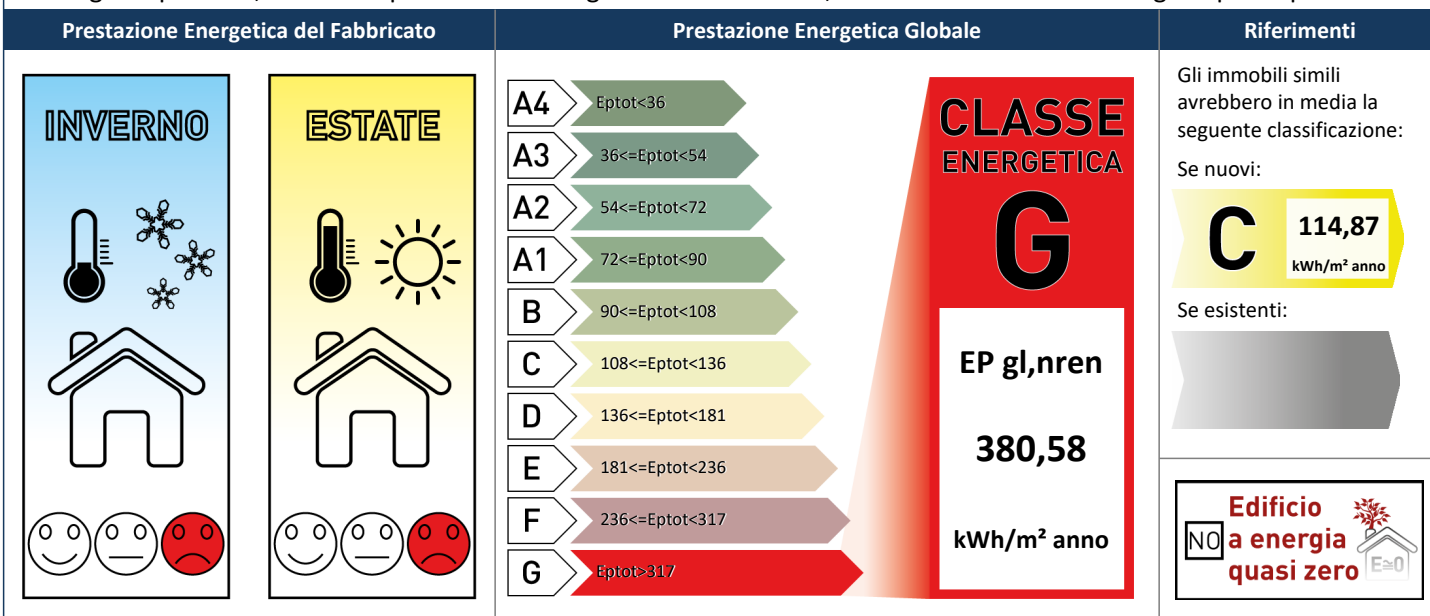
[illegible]

| Prestazione Energetica del Fabbricato | Prestazione Energetica Globale | Riferimenti |
|---|---|---|

INVERNO

ESTATE

A4 Eptot<36
A3 36<=Eptot<54
A2 54<=Eptot<72
A1 72<=Eptot<90
B 90<=Eptot<108
C 108<=Eptot<136
D 136<=Eptot<181
E 181<=Eptot<236
F 236<=Eptot<317
G Eptot>317

CLASSE ENERGETICA
G

EP gl,nren
380,58
kWh/m² anno

Gli immobili simili avrebbero in media la seguente classificazione:

Se nuovi:
C 114,87 kWh/m² anno

Se esistenti:

NO Edificio a energia quasi zero
E≅0